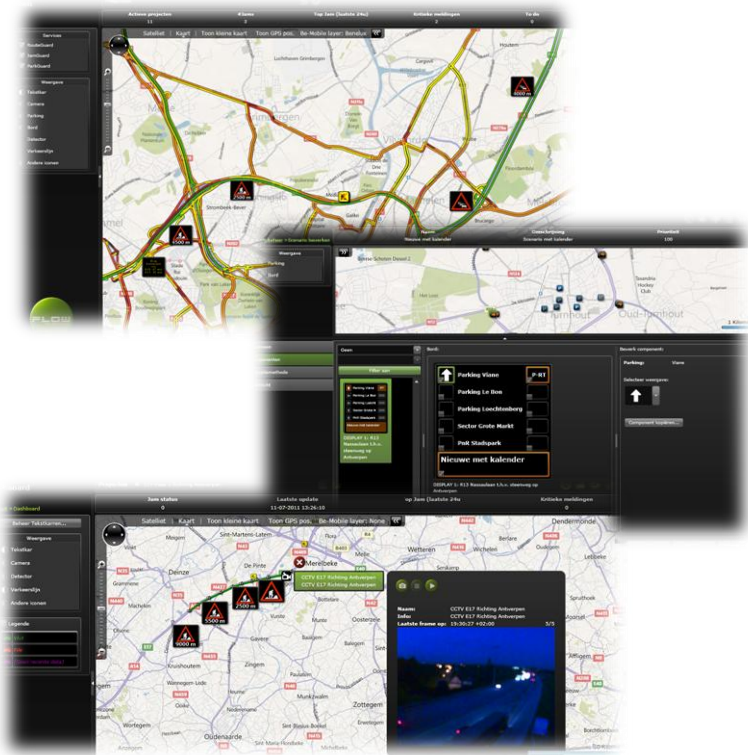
Actieve projecten
11
Kilometer
5
Top Jam (laatste 24u)
3
Kritieke meldingen
0
To do
0

Satelliet | Kaart | Toon kleine kaart | Toon GPS pos. | Be-Mobile layer: Benelux

Services
RouteBoard
SemiBoard
ParkBoard

Weergave
Tekstkar
Camera
Parking
Bord
Detector
Verkeerslijn
Andere iconen

Grimbergen
Strombeek-Bever
4500 m
2500 m
4000 m

Dashboard > Scenario bewerken
Naam
Nieuwe met kalender
Omschrijving
Scenario met kalender
Prioriteit
100

Weergave
Parking
Bord

Oud-Turnhout
Turnhout

Geen
Filter aan
Bord:
Parking Viane
P-RT
Parking Le Bon
Parking Loechtenberg
Sector Grote Markt
PnR Stadspark
Nieuwe met kalender
DISPLAY 1: R13 Rassaslaan t.h.v. steenweg op Antwerpen

Bewerk component:
Parking:
Viane
Selecteer weergave:
Component toepassen...

Dashboard
Beheer Tekstkarren...
Jam status
0
Laatste update
11-07-2011 15:26:10
Top Jam (laatste 24u)
Kritieke meldingen
0

Satelliet | Kaart | Toon kleine kaart | Toon GPS pos. | Be-Mobile layer: None

Weergave
Tekstkar
Camera
Detector
Verkeerslijn
Andere iconen

Legende

Merelbeke
CCTV E17 Richting Antwerpen
CCTV E17 Richting Antwerpen
5500 m
2500 m
9000 m

Name:
CCTV E17 Richting Antwerpen
Info:
CCTV E17 Richting Antwerpen
Laatste frame op:
19:30:27 +02:00
5/5

Sint-Martens-Latem
Deinze
Wetteren
Dendermonde
Oudenaarde